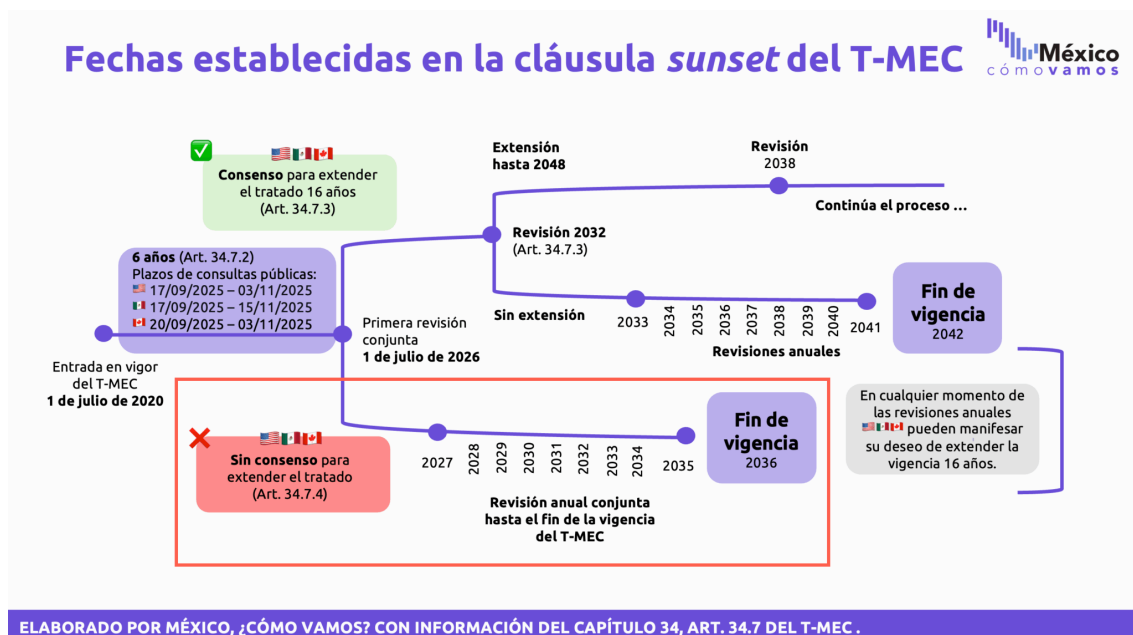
Fechas establecidas en la cláusula *sunset* del T-MEC

México cómovamos

Consenso para extender el tratado 16 años (Art. 34.7.3)

Extensión hasta 2048

Revisión 2038

Continúa el proceso ...

6 años (Art. 34.7.2)
Plazos de consultas públicas:
17/09/2025 – 03/11/2025
17/09/2025 – 15/11/2025
20/09/2025 – 03/11/2025

Revisión 2032 (Art. 34.7.3)

Fin de vigencia 2042

Sin extensión

2033 2034 2035 2036 2037 2038 2039 2040 2041

Revisiones anuales

Primera revisión conjunta
1 de julio de 2026

Entrada en vigor del T-MEC
1 de julio de 2020

Sin consenso para extender el tratado (Art. 34.7.4)

2027 2028 2029 2030 2031 2032 2033 2034 2035

Fin de vigencia 2036

Revisión anual conjunta hasta el fin de la vigencia del T-MEC

En cualquier momento de las revisiones anuales pueden manifesar su deseo de extender la vigencia 16 años.

ELABORADO POR MÉXICO, ¿CÓMO VAMOS? CON INFORMACIÓN DEL CAPÍTULO 34, ART. 34.7 DEL T-MEC .